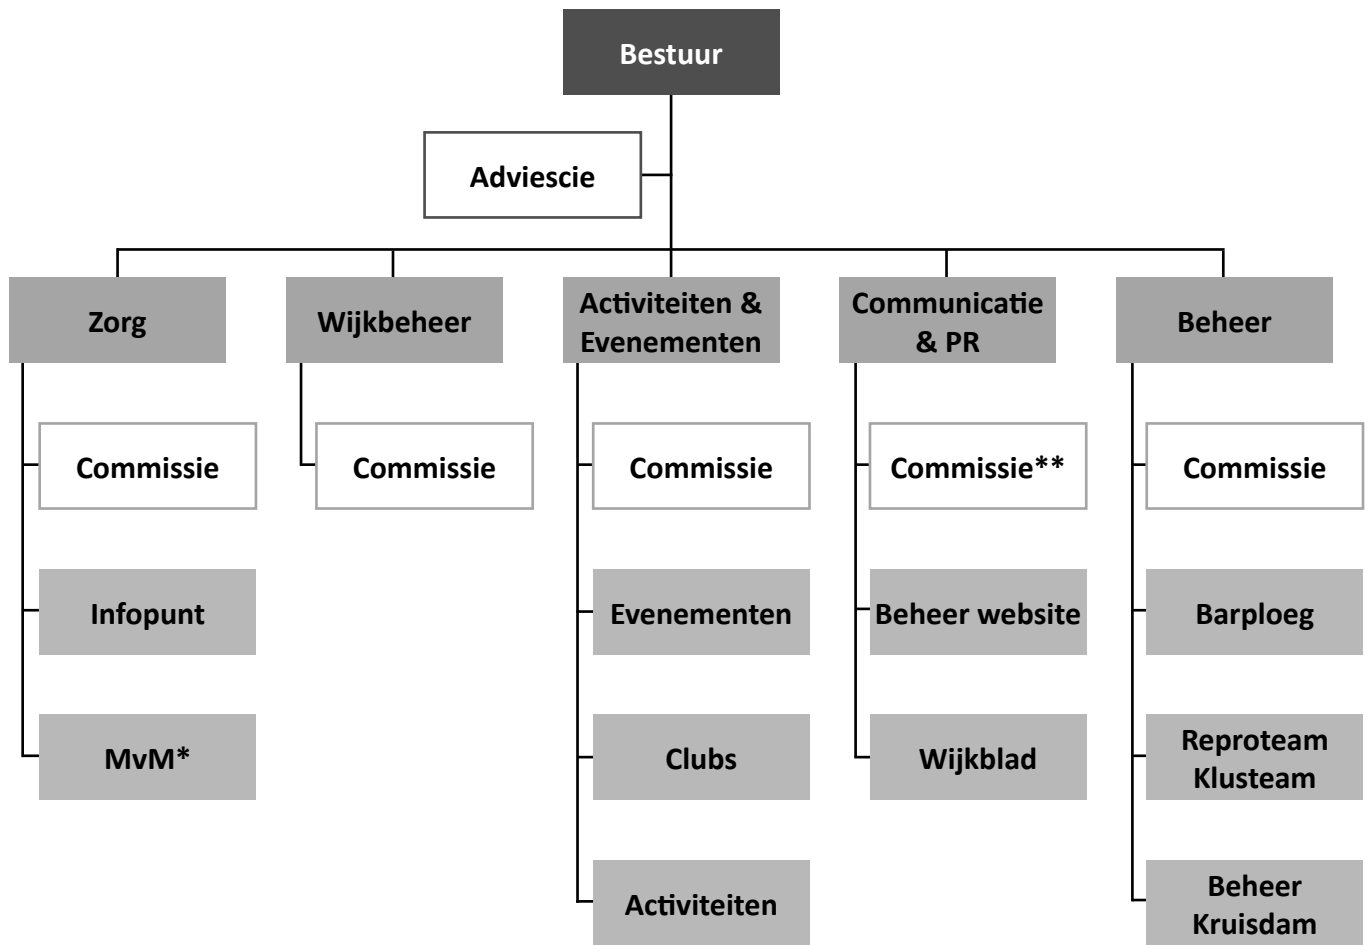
Bestuur

Adviescie

Zorg

Commissie

Infopunt

MvM*

Wijkbeheer

Commissie

Activiteiten & Evenementen

Commissie

Evenementen

Clubs

Activiteiten

Communicatie & PR

Commissie**

Beheer website

Wijkblad

Beheer

Commissie

Barploeg

Reproteam Klusteam

Beheer Kruisdam